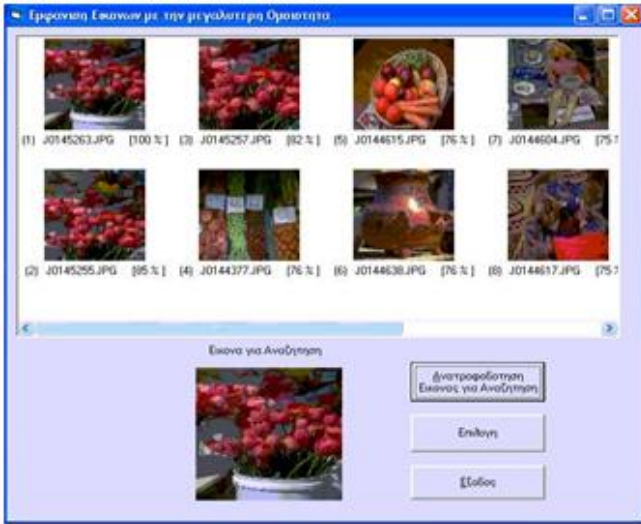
Εμφανιση Εικονων με την μεγαλυτερη Ομοιοτητα

(1) J0145263.JPG [100 %]
(3) J0145257.JPG [82 %]
(5) J0144615.JPG [76 %]
(7) J0144604.JPG [75 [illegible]

(2) J0145255.JPG [85 %]
(4) J0144377.JPG [76 %]
(6) J0144638.JPG [76 %]
(8) J0144617.JPG [75 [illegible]

Εικονα για Αναζητηση

Ανατροφοδοτηση Εικονας για Αναζητηση

Επιλογη

Εξοδος